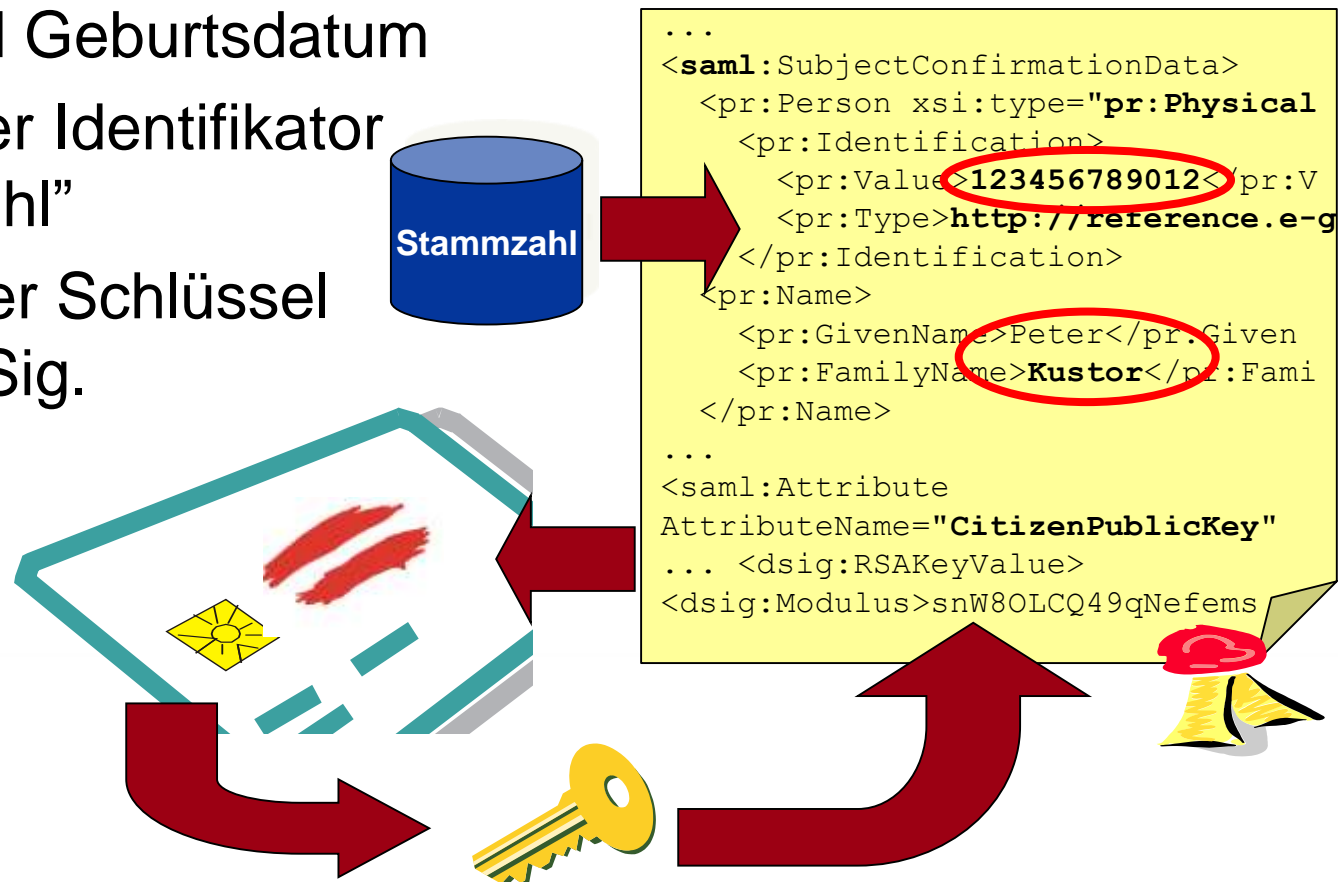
l Geburtsdatum

er Identifikator
hl”

er Schlüssel
Sig.

Stammzahl

...
<saml:SubjectConfirmationData>
<pr:Person xsi:type="pr:Physical
<pr:Identification>
<pr:Value>123456789012</pr:V
<pr:Type>http://reference.e-g
</pr:Identification>
<pr:Name>
<pr:GivenName>Peter</pr:Given
<pr:FamilyName>Kustor</pr:Fami
</pr:Name>
...
<saml:Attribute
AttributeName="CitizenPublicKey"
... <dsig:RSAKeyValue>
<dsig:Modulus>snW8OLCQ49qNefems